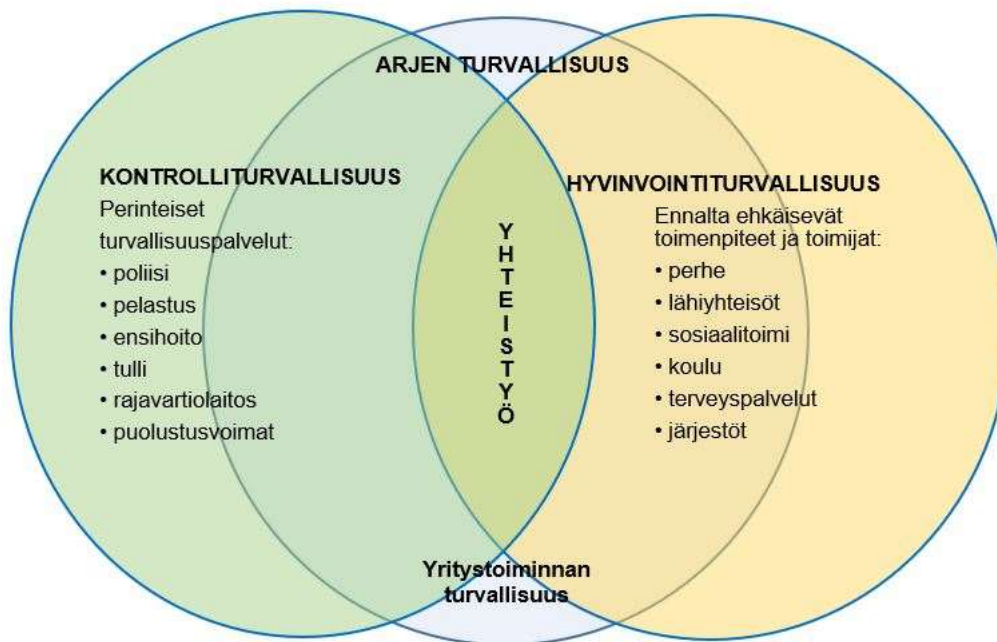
ARJEN TURVALLISUUS

KONTROLLITURVALLISUUS
Perinteiset turvallisuuspalvelut:
• poliisi
• pelastus
• ensihoito
• tulli
• rajavartiolaitos
• puolustusvoimat

YHTEISTYÖ

HYVINVOINTITURVALLISUUS
Ennalta ehkäisevät toimenpiteet ja toimijat:
• perhe
• lähiyhteisöt
• sosiaalitoimi
• koulu
• terveyspalvelut
• järjestöt

Yritystoiminnan turvallisuus